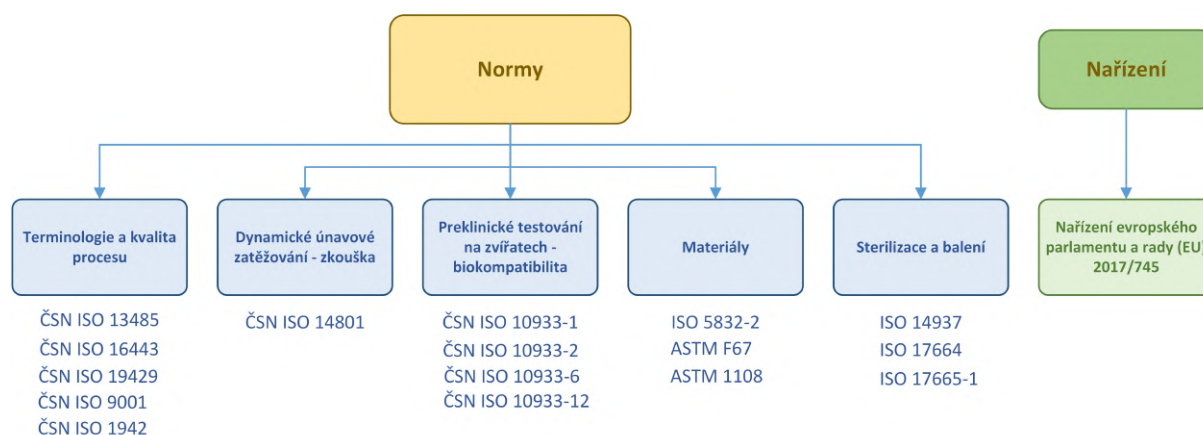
Normy

Nařízení

Terminologie a kvalita procesu

ČSN ISO 13485
ČSN ISO 16443
ČSN ISO 19429
ČSN ISO 9001
ČSN ISO 1942

Dynamické únavové zatěžování - zkouška

ČSN ISO 14801

Preklinické testování na zvířatech - biokompatibilita

ČSN ISO 10933-1
ČSN ISO 10933-2
ČSN ISO 10933-6
ČSN ISO 10933-12

Materiály

ISO 5832-2
ASTM F67
ASTM 1108

Sterilizace a balení

ISO 14937
ISO 17664
ISO 17665-1

Nařízení evropského parlamentu a rady (EU) 2017/745